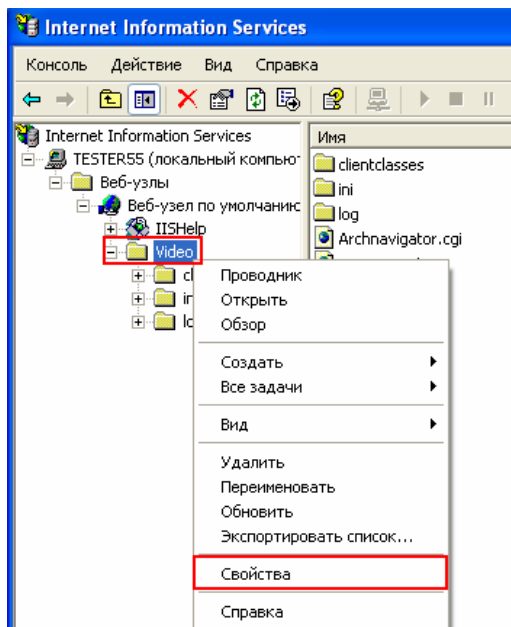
Internet Information Services

Консоль Действие Вид Справка

Internet Information Services
TESTER55 (локальный компьют
Веб-узлы
Веб-узел по умолчанию
IISHelp
Video
cl
in
lo

Имя
clientclasses
ini
log
Archnavigator.cgi

Проводник
Открыть
Обзор
Создать
Все задачи
Вид
Удалить
Переименовать
Обновить
Экспортировать список...
Свойства
Справка